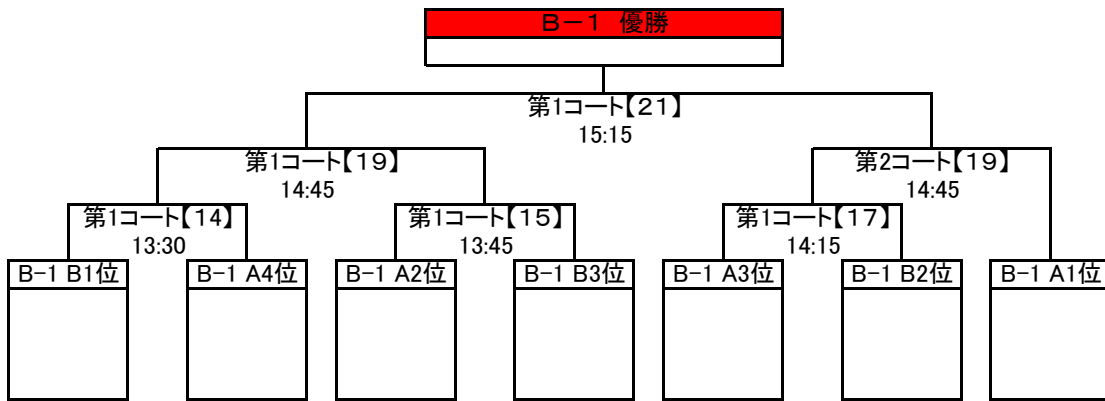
Ｂ－１　優勝

第1コート【21】
15:15

第1コート【19】
14:45

第2コート【19】
14:45

第1コート【14】
13:30

第1コート【15】
13:45

第1コート【17】
14:15

B-1 B1位

B-1 A4位

B-1 A2位

B-1 B3位

B-1 A3位

B-1 B2位

B-1 A1位